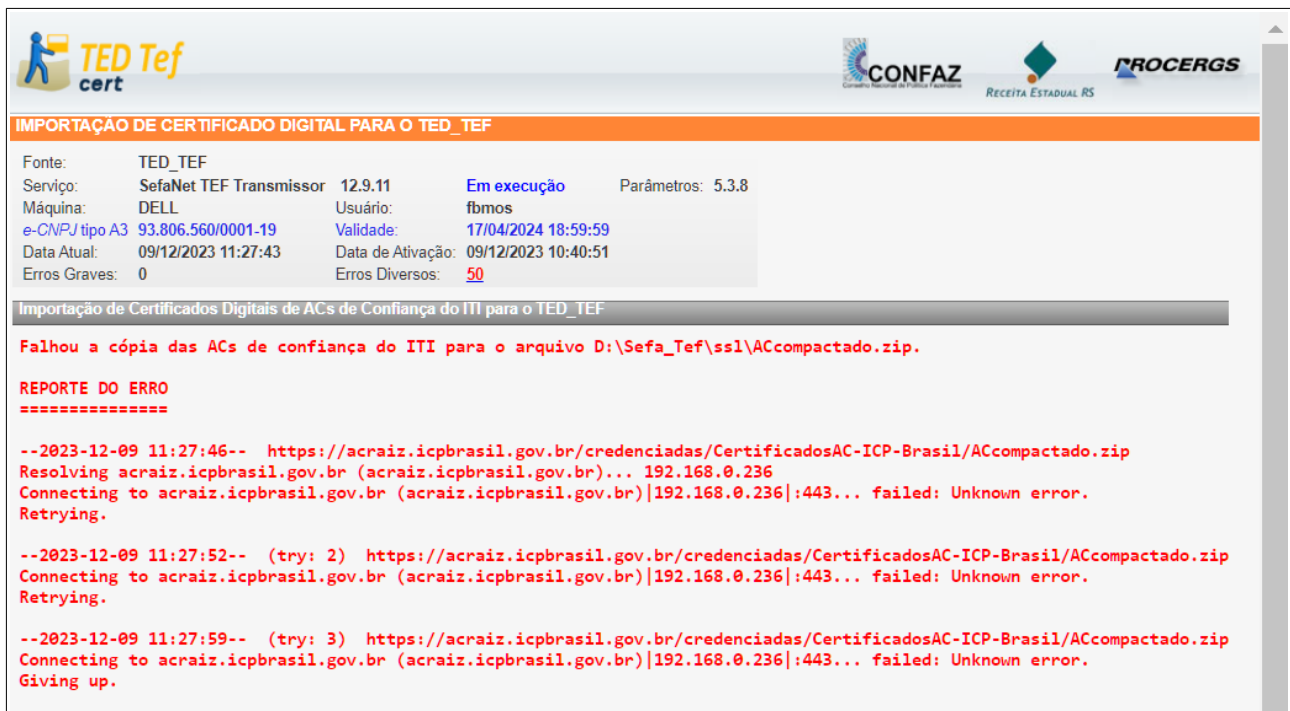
TED Tef cert

CONFAZ
Conselho Nacional de Política Fazendária

RECEITA ESTADUAL RS

PROCERGS

IMPORTAÇÃO DE CERTIFICADO DIGITAL PARA O TED_TEF

| | | | | | |
|---|---|---|---|---|---|
| Fonte: | TED_TEF | | | | |
| Serviço: | SefaNet TEF Transmissor 12.9.11 | | Em execução | Parâmetros: | 5.3.8 |
| Máquina: | DELL | Usuário: | fbmos | | |
| e-CNPJ tipo A3 | 93.806.560/0001-19 | Validade: | 17/04/2024 18:59:59 | | |
| Data Atual: | 09/12/2023 11:27:43 | Data de Ativação: | 09/12/2023 10:40:51 | | |
| Erros Graves: | 0 | Erros Diversos: | 50 | | |

Importação de Certificados Digitais de ACs de Confiança do ITI para o TED_TEF

Falhou a cópia das ACs de confiança do ITI para o arquivo D:\Sefa_Tef\ssl\ACcompactado.zip.

REPORTE DO ERRO
===============

--2023-12-09 11:27:46-- https://acraiz.icpbrasil.gov.br/credenciadas/CertificadosAC-ICP-Brasil/ACcompactado.zip
Resolving acraiz.icpbrasil.gov.br (acraiz.icpbrasil.gov.br)... 192.168.0.236
Connecting to acraiz.icpbrasil.gov.br (acraiz.icpbrasil.gov.br)|192.168.0.236|:443... failed: Unknown error.
Retrying.

--2023-12-09 11:27:52-- (try: 2) https://acraiz.icpbrasil.gov.br/credenciadas/CertificadosAC-ICP-Brasil/ACcompactado.zip
Connecting to acraiz.icpbrasil.gov.br (acraiz.icpbrasil.gov.br)|192.168.0.236|:443... failed: Unknown error.
Retrying.

--2023-12-09 11:27:59-- (try: 3) https://acraiz.icpbrasil.gov.br/credenciadas/CertificadosAC-ICP-Brasil/ACcompactado.zip
Connecting to acraiz.icpbrasil.gov.br (acraiz.icpbrasil.gov.br)|192.168.0.236|:443... failed: Unknown error.
Giving up.